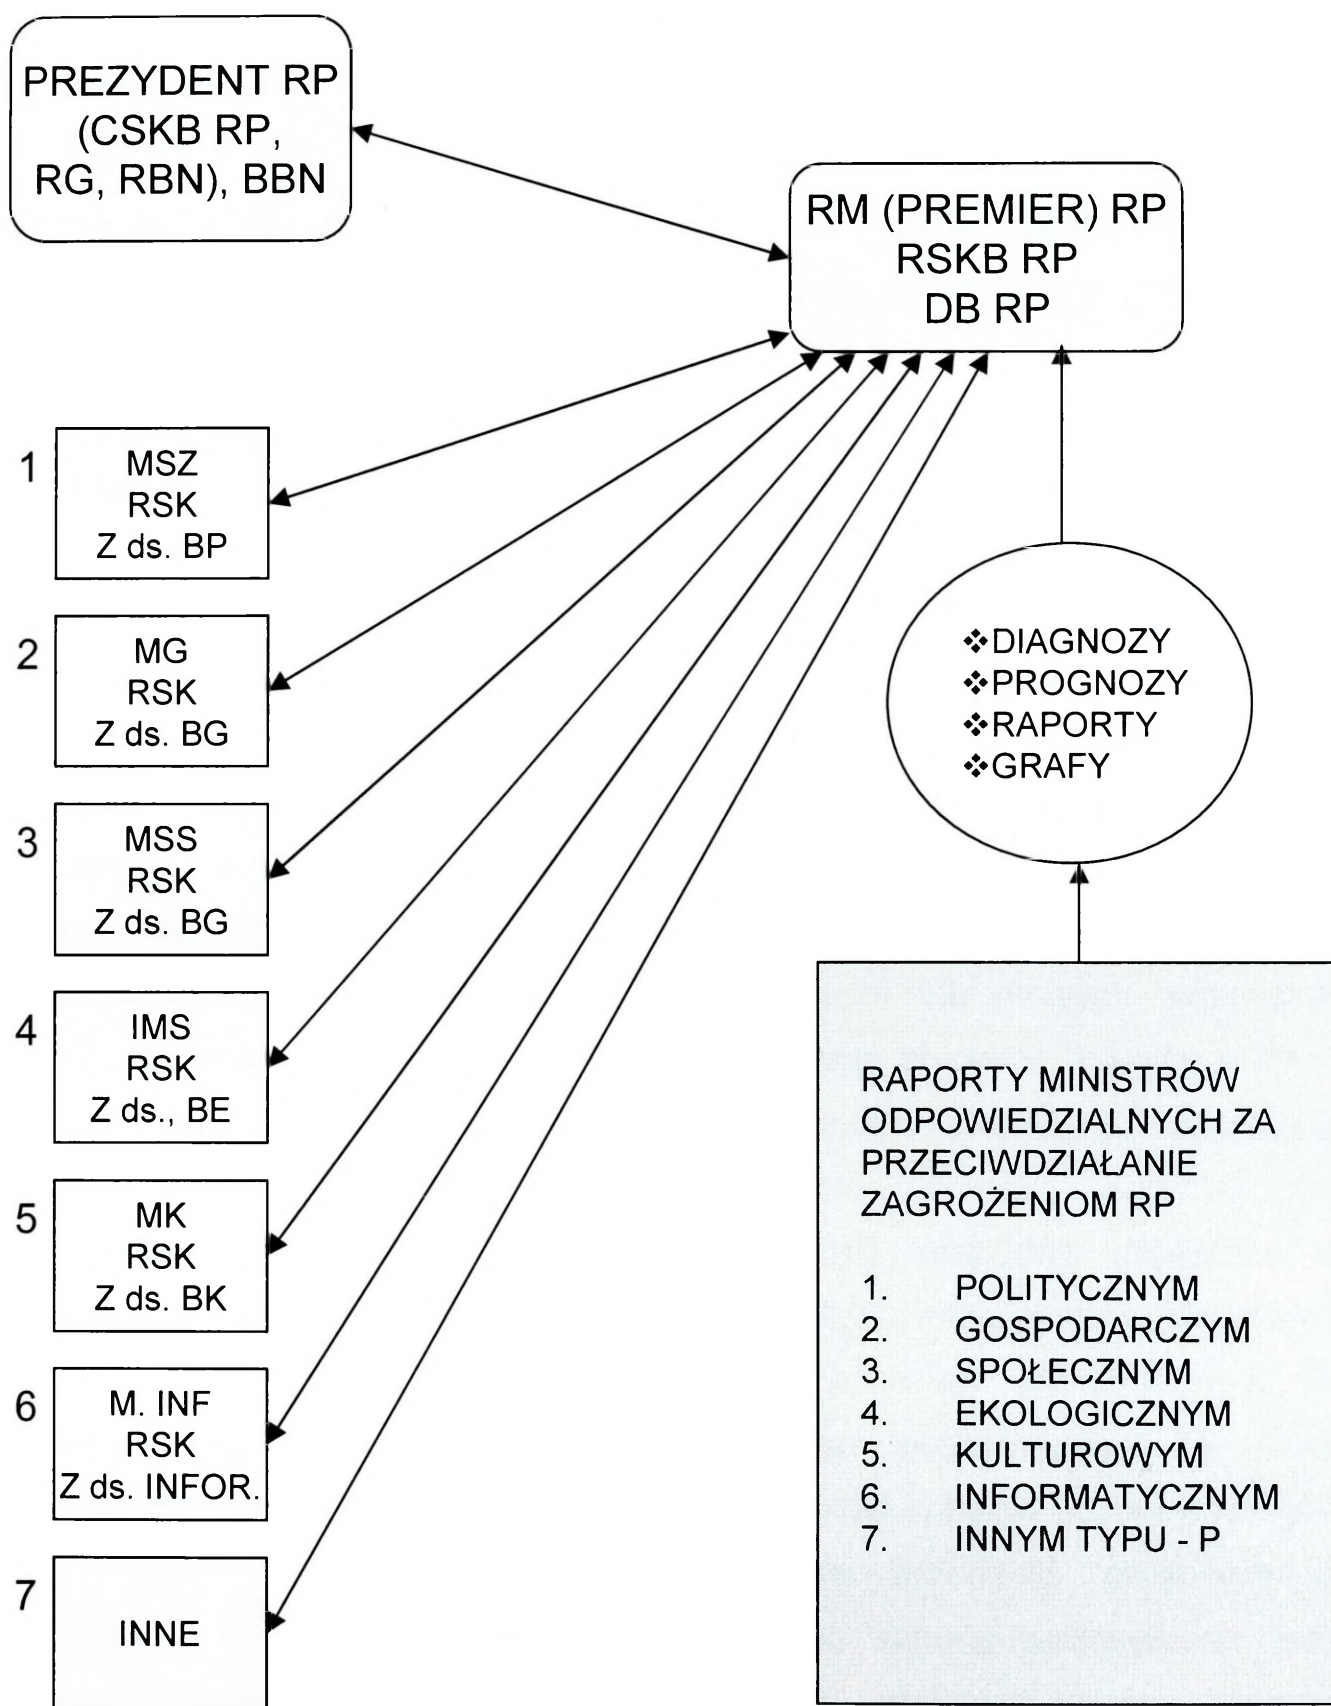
PREZYDENT RP (CSKB RP, RG, RBN), BBN

RM (PREMIER) RP
RSKB RP
DB RP

1
MSZ
RSK
Z ds. BP

2
MG
RSK
Z ds. BG

3
MSS
RSK
Z ds. BG

4
IMS
RSK
Z ds., BE

5
MK
RSK
Z ds. BK

6
M. INF
RSK
Z ds. INFOR.

7
INNE

❖DIAGNOZY
❖PROGNOZY
❖RAPORTY
❖GRAFY

RAPORTY MINISTRÓW ODPOWIEDZIALNYCH ZA PRZECIWDZIAŁANIE ZAGROŻENIOM RP

1. POLITYCZNYM
2. GOSPODARCZYM
3. SPOŁECZNYM
4. EKOLOGICZNYM
5. KULTUROWYM
6. INFORMATYCZNYM
7. INNYM TYPU - P